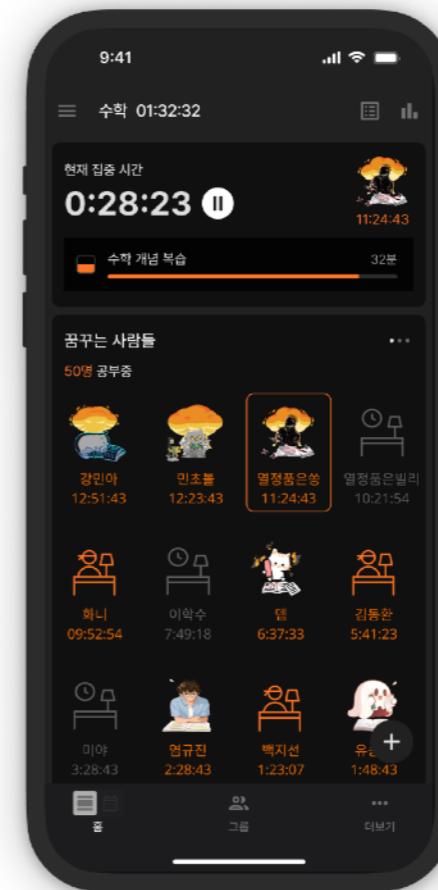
9:41

수학 01:32:32

현재 집중 시간

0:28:23

11:24:43

수학 개념 복습

32분

꿈꾸는 사람들

50명 공부중

강민아
12:51:43

민초볼
12:23:43

열정품은쏭
11:24:43

열정품은빌리
10:21:54

화니
09:52:54

이학수
7:49:18

뎀
6:37:33

김동환
5:41:23

미야
3:28:43

엄규진
2:28:43

백지선
1:23:07

유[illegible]
1:48:43

+

홈

그룹

더보기